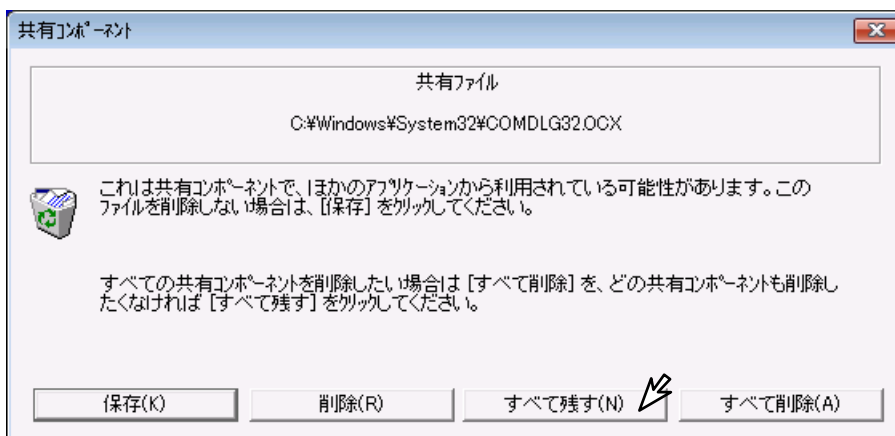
共有ｺﾝﾎﾟｰﾈﾝﾄ

共有ﾌｧｲﾙ

C:¥Windows¥System32¥COMDLG32.OCX

これは共有ｺﾝﾎﾟｰﾈﾝﾄで、ほかのｱﾌﾟﾘｹｰｼｮﾝから利用されている可能性があります。このﾌｧｲﾙを削除しない場合は、[保存] をｸﾘｯｸしてください。

すべての共有ｺﾝﾎﾟｰﾈﾝﾄを削除したい場合は [すべて削除] を、どの共有ｺﾝﾎﾟｰﾈﾝﾄも削除したくなければ [すべて残す] をｸﾘｯｸしてください。

保存(K)

削除(R)

すべて残す(N)

すべて削除(A)